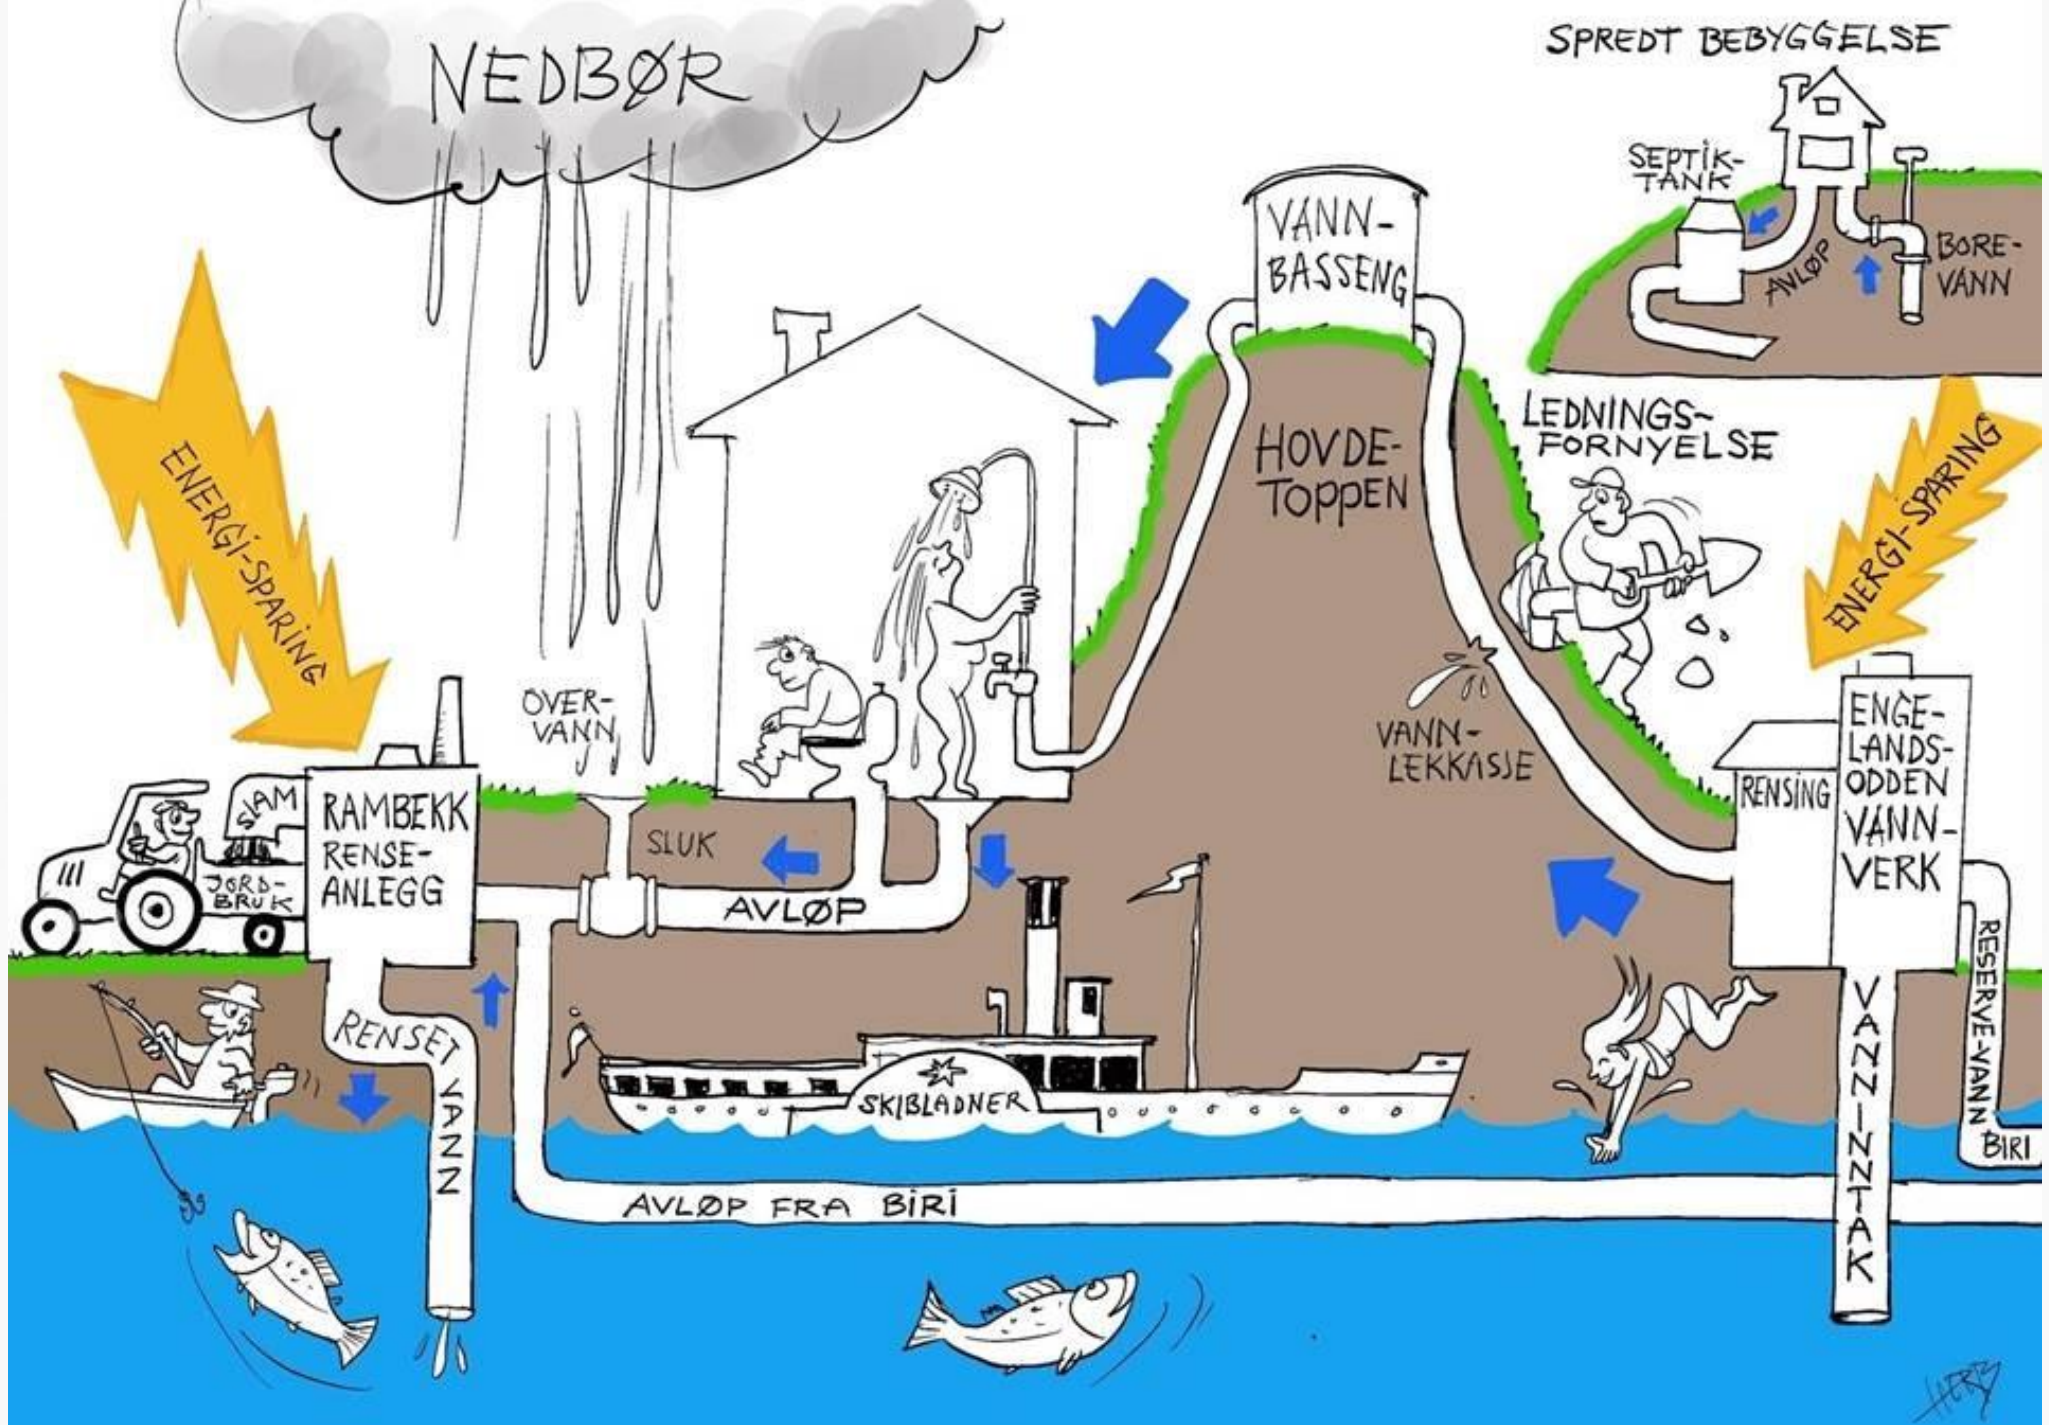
NEDBØR

SPREDT BEBYGGELSE

SEPTIK-TANK

AVLØP

BORE-VANN

VANN-BASSENG

ENERGI-SPARING

HOVDE-TOPPEN

LEDNINGS-FORNYELSE

ENERGI-SPARING

OVER-VANN

VANN-LEKKASJE

SLAM

JORD-BRUK

RAMBEKK RENSE-ANLEGG

SLUK

AVLØP

RENSING

ENGE-LANDS-ODDEN VANN-VERK

RENSET VANN

SKIBLADNER

VANNINNTAK

RESERVE-VANN

BIRI

AVLØP FRA BIRI

HERZ